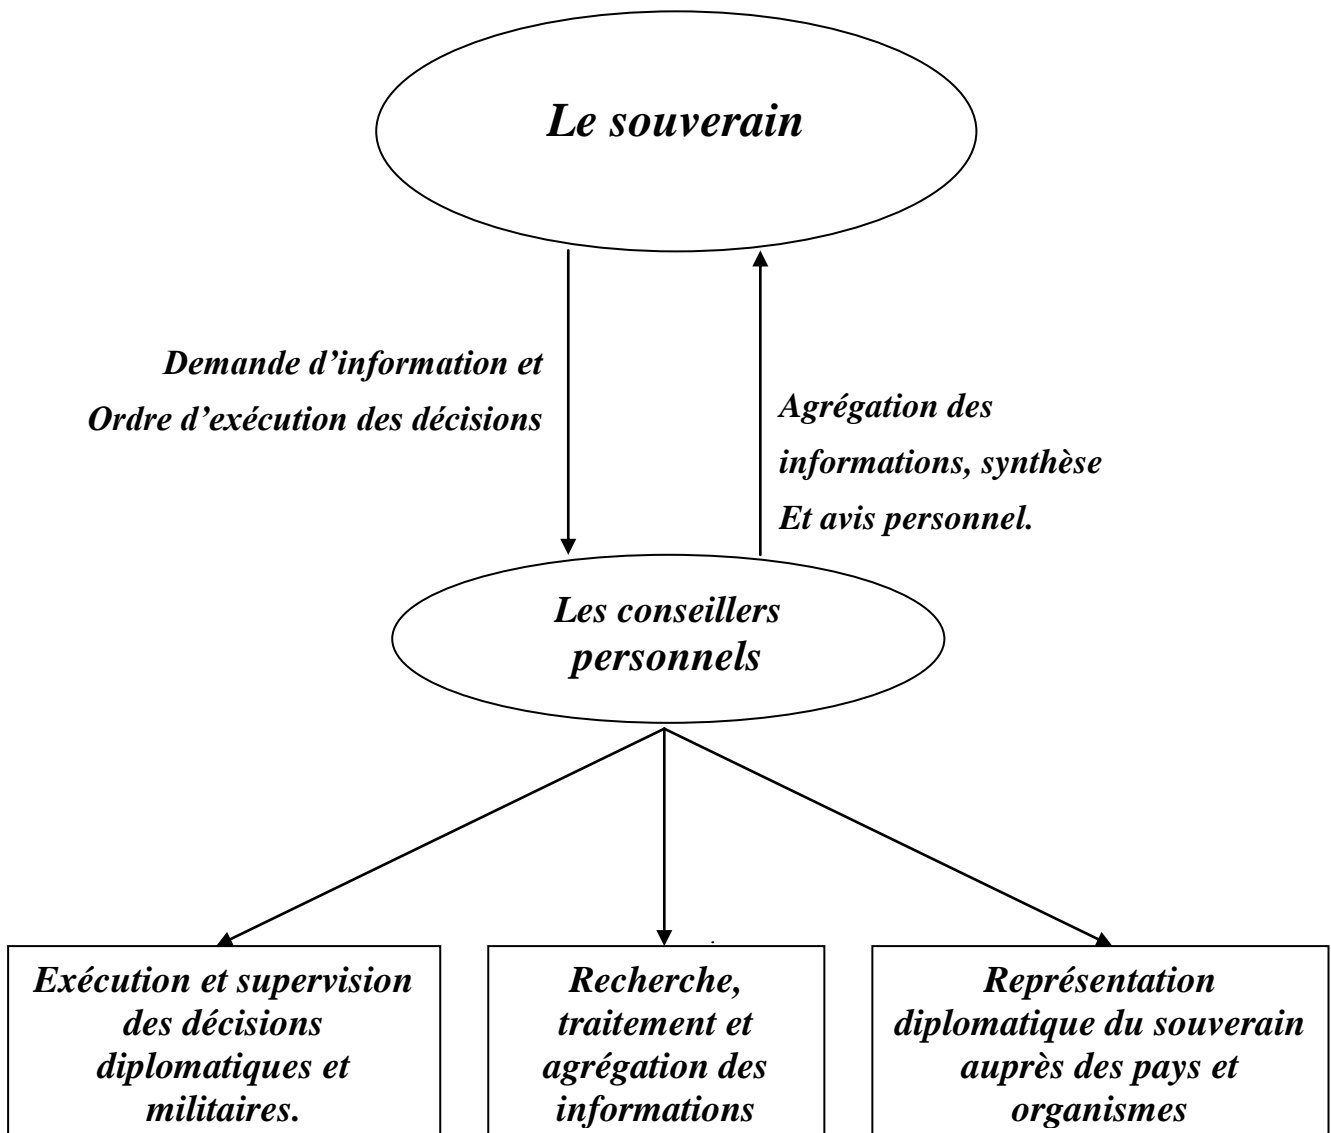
Le souverain

Demande d’information et Ordre d’exécution des décisions

Agrégation des informations, synthèse Et avis personnel.

Les conseillers personnels

Exécution et supervision des décisions diplomatiques et militaires.

Recherche, traitement et agrégation des informations

Représentation diplomatique du souverain auprès des pays et organismes